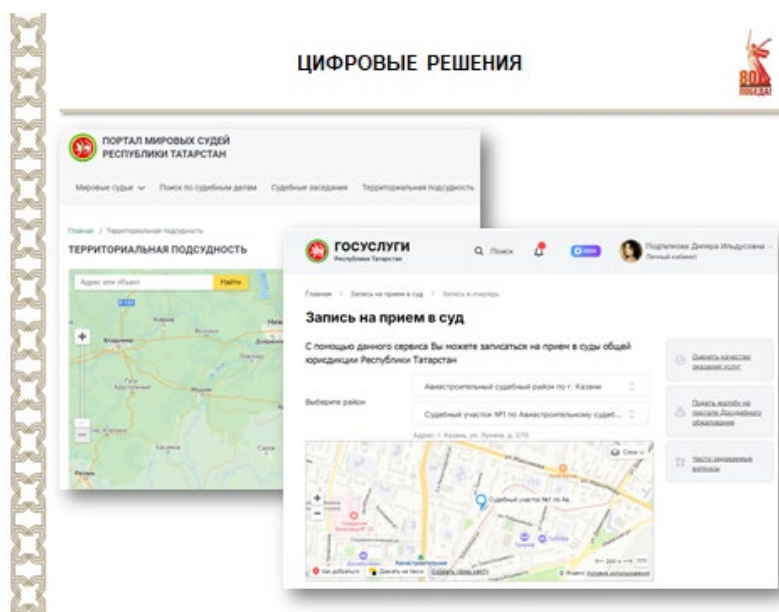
ЦИФРОВЫЕ РЕШЕНИЯ

80 ПОБЕДА!

ПОРТАЛ МИРОВЫХ СУДЕЙ РЕСПУБЛИКИ ТАТАРСТАН

Мировые судьи Поиск по судебным делам Судебные заседания Территориальная подсудность

Главная / Территориальная подсудность

ТЕРРИТОРИАЛЬНАЯ ПОДСУДНОСТЬ

Адрес или объект Найти

ГОСУСЛУГИ Республики Татарстан

Поиск

Подпелкова Диляра Ильдусовна Личный кабинет

Главная > Запись на прием в суд > Запись в очередь

Запись на прием в суд

С помощью данного сервиса Вы можете записаться на прием в суды общей юрисдикции Республики Татарстан

Выберите район

Авиастроительный судебный район по г. Казани

Судебный участок №1 по Авиастроительному судеб...

Адрес: г. Казань, ул. Лукина, д. 37В

Судебный участок №1 по Ав.

Оценить качество оказания услуг

Подать жалобу на портале Досудебного обжалования

Часто задаваемые вопросы